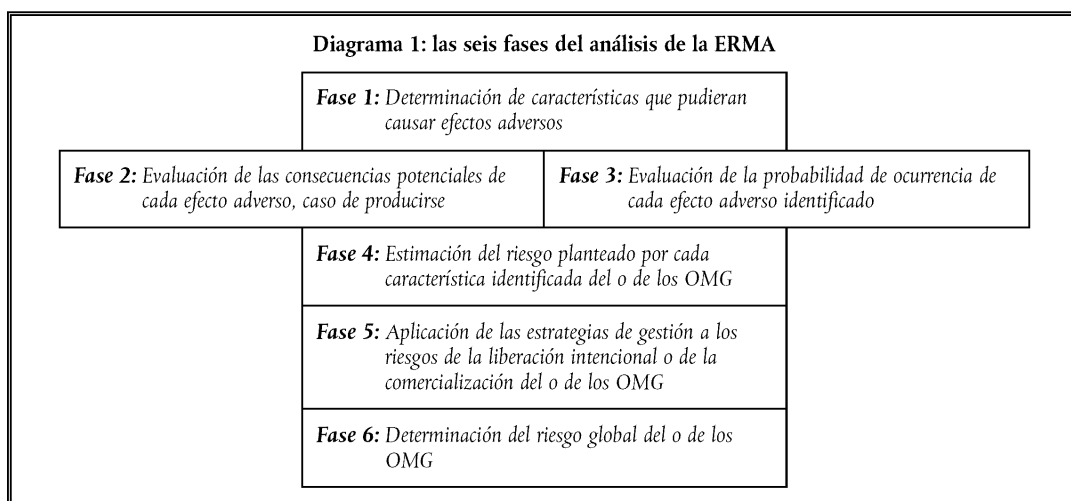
Diagrama 1: las seis fases del análisis de la ERMA

Fase 1: Determinación de características que pudieran causar efectos adversos

Fase 2: Evaluación de las consecuencias potenciales de cada efecto adverso, caso de producirse

Fase 3: Evaluación de la probabilidad de ocurrencia de cada efecto adverso identificado

Fase 4: Estimación del riesgo planteado por cada característica identificada del o de los OMG

Fase 5: Aplicación de las estrategias de gestión a los riesgos de la liberación intencional o de la comercialización del o de los OMG

Fase 6: Determinación del riesgo global del o de los OMG